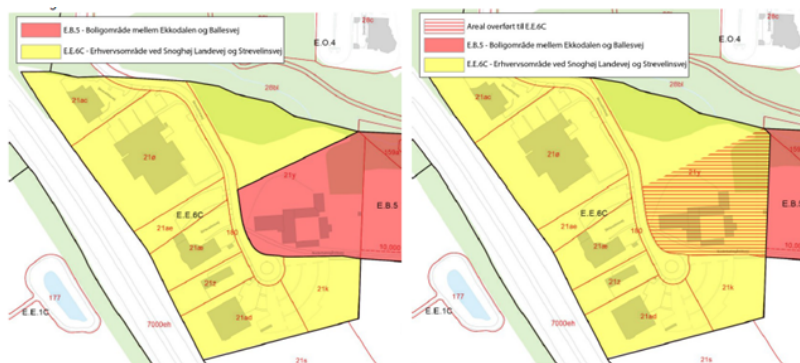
E.B.5 - Boligområde mellem Ekkodalen og Ballesvej
E.E.6C - Erhvervsområde ved Snoghøj Landevej og Strevelinsvej
E.O.4
28c
28bl
21ac
21ø
21y
E.E.6C
E.B.5
21ae
21æ
18d
21z
21k
10.000
177
E.E.1C
7000eh
21ad
21s

Areal overført til E.E.6C
E.B.5 - Boligområde mellem Ekkodalen og Ballesvej
E.E.6C - Erhvervsområde ved Snoghøj Landevej og Strevelinsvej
E.O.4
28c
28bl
21ac
21ø
21y
E.E.6C
E.B.5
21ae
21æ
18d
21z
21k
10.000
177
E.E.1C
7000eh
21ad
21s